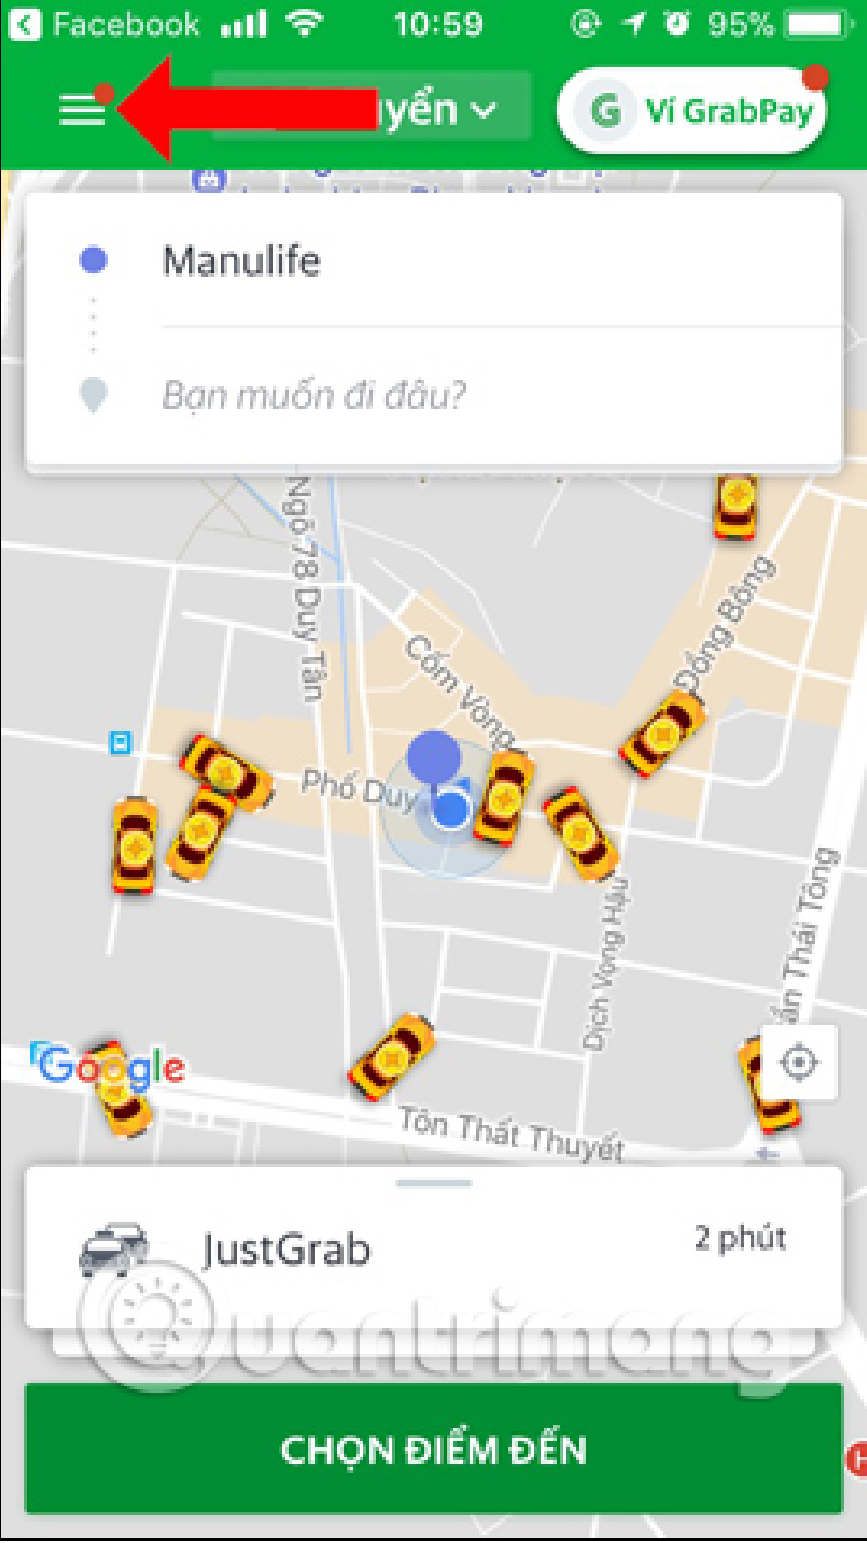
Facebook 10:59 95%

yển

Ví GrabPay

Manulife

Bạn muốn đi đâu?

Ngõ 78 Duy Tân

Cốm Vòng

Đông Bông

Phố Duy

Dịch Vọng Hậu

ần Thái Tông

Google

Tôn Thất Thuyết

JustGrab

2 phút

Quantrimang

CHỌN ĐIỂM ĐẾN